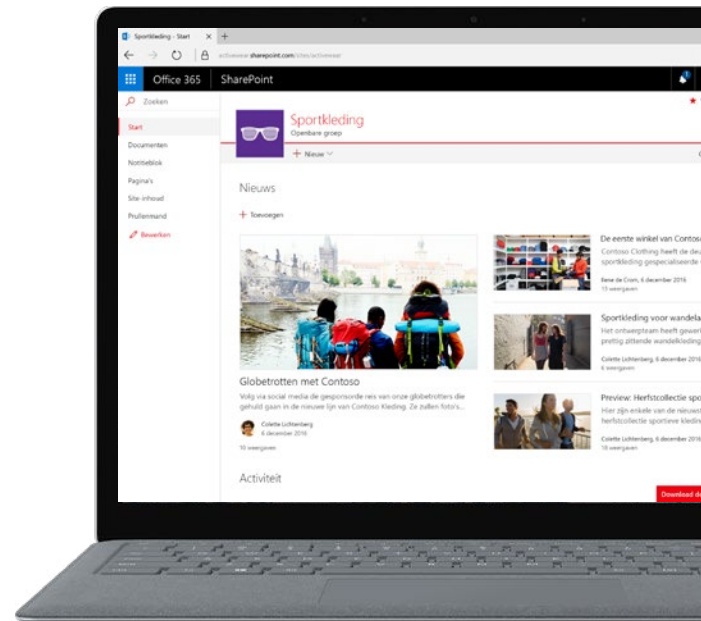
Sportkleding - Start ×  +

activewear.sharepoint.com/sites/activewear

Office 365   SharePoint

Zoeken

Start
Documenten
Notitieblok
Pagina's
Site-inhoud
Prullenmand
Bewerken

Sportkleding
Openbare groep

+ Nieuw

Nieuws

+ Toevoegen

Globetrotten met Contoso
Volg via social media de gesponsorde reis van onze globetrotters die gehuld gaan in de nieuwe lijn van Contoso Kleding. Ze zullen foto's...

Colette Lichtenberg
6 december 2016
10 weergaven

De eerste winkel van Contoso
Contoso Clothing heeft de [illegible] sportkleding gespecialiseerde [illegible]
Bene de Crom, 6 december 2016
13 weergaven

Sportkleding voor wandela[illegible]
Het ontwerpteam heeft gewer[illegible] prettig zittende wandelkleding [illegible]
Colette Lichtenberg, 6 december 2016
6 weergaven

Preview: Herfstcollectie spo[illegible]
Hier zijn enkele van de nieuws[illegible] herfstcollectie sportieve kleding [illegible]
Colette Lichtenberg, 6 december 2016
10 weergaven

Activiteit

Download d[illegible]